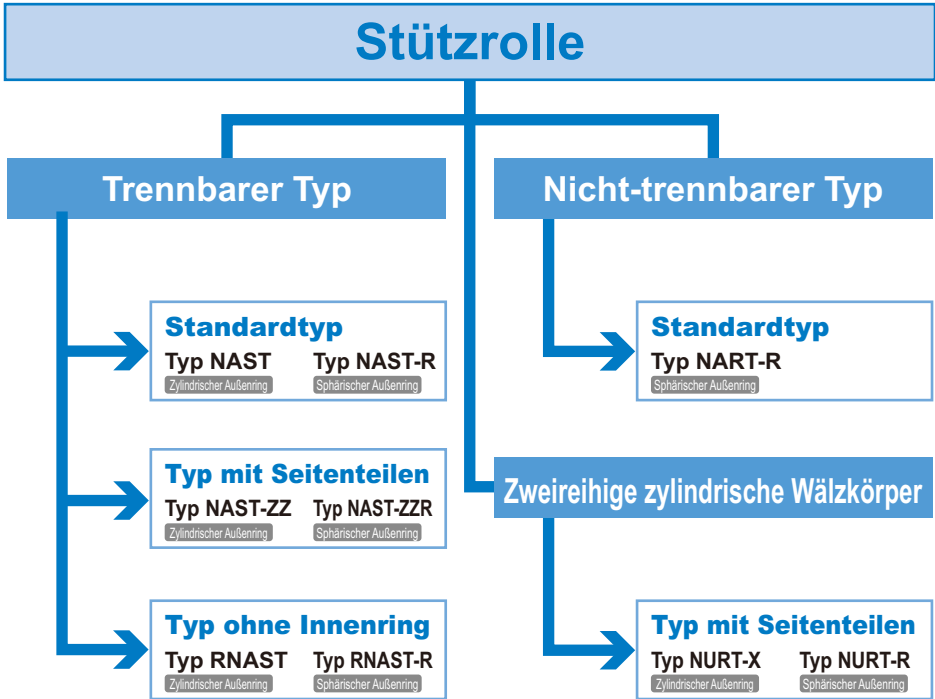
Stützrolle

Trennbarer Typ

Nicht-trennbarer Typ

Standardtyp
Typ NAST
Zylindrischer Außenring
Typ NAST-R
Sphärischer Außenring

Typ mit Seitenteilen
Typ NAST-ZZ
Zylindrischer Außenring
Typ NAST-ZZR
Sphärischer Außenring

Typ ohne Innenring
Typ RNAST
Zylindrischer Außenring
Typ RNAST-R
Sphärischer Außenring

Standardtyp
Typ NART-R
Sphärischer Außenring

Zweireihige zylindrische Wälzkörper

Typ mit Seitenteilen
Typ NURT-X
Zylindrischer Außenring
Typ NURT-R
Sphärischer Außenring